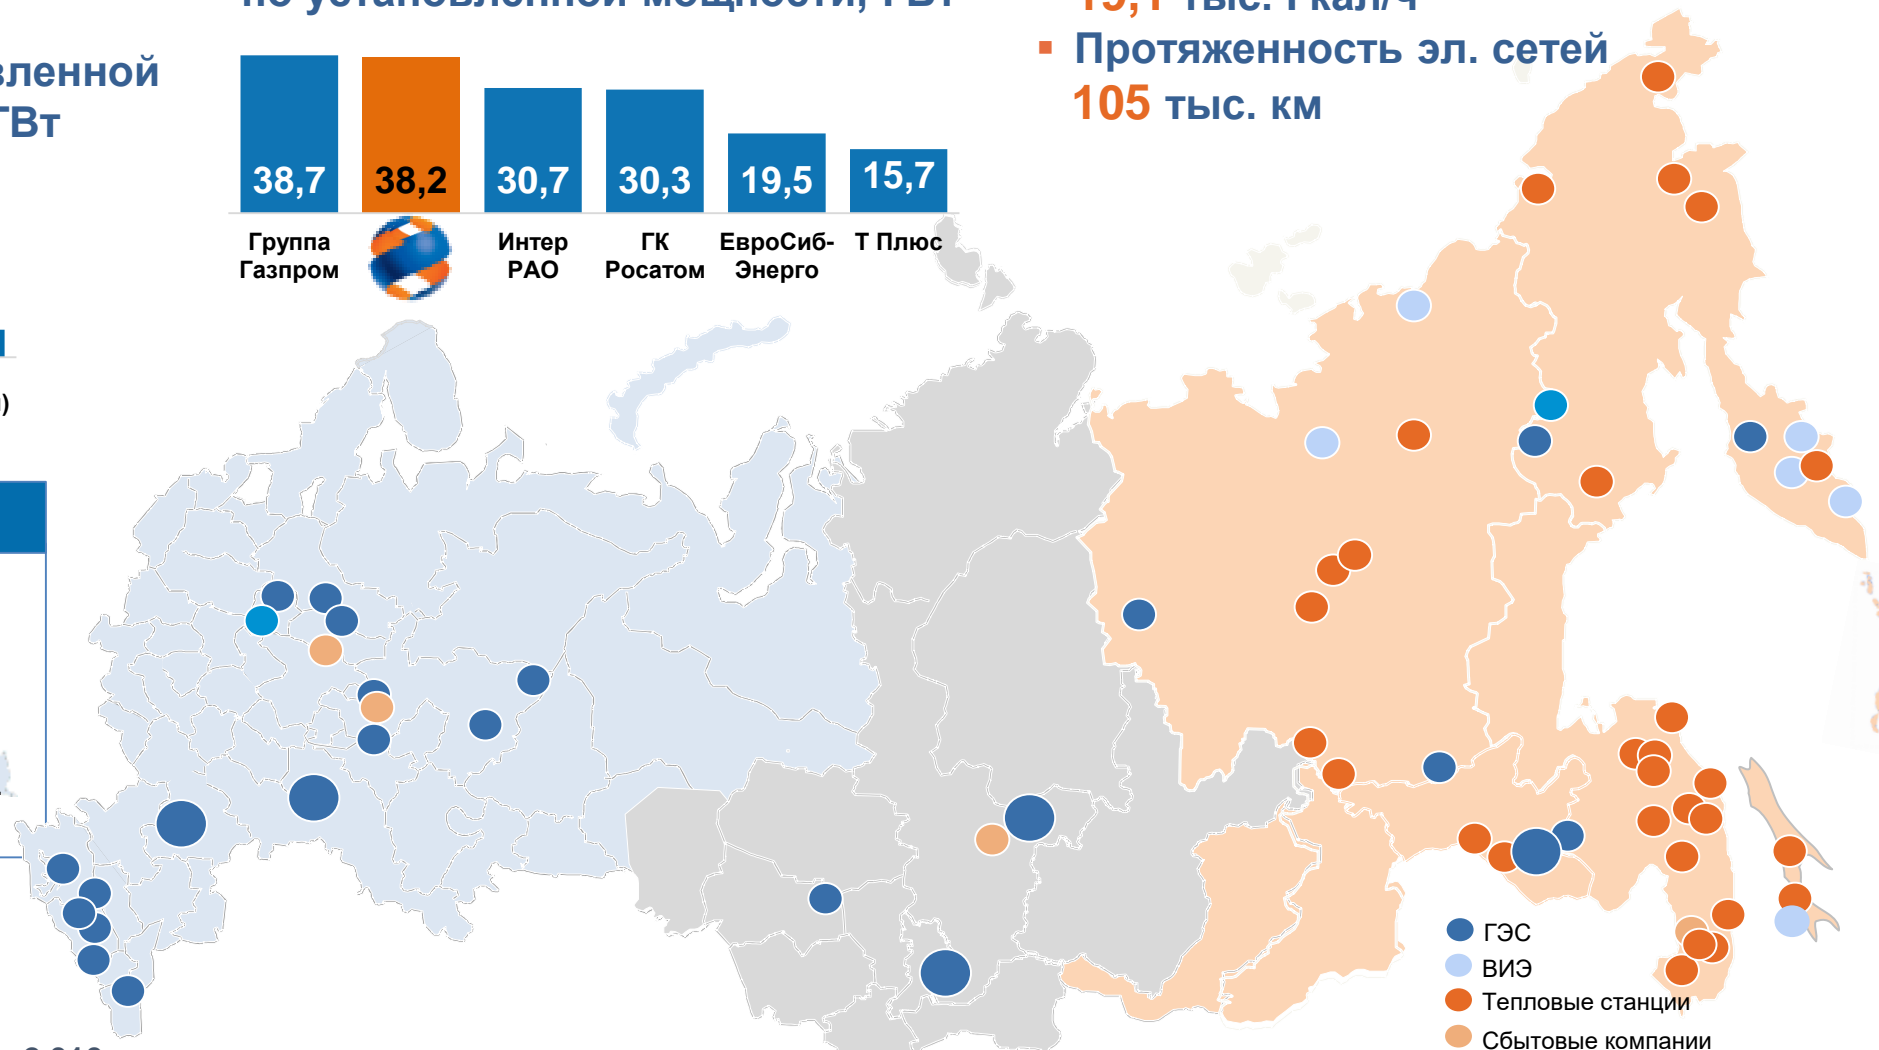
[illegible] установленной мощности, ГВт

вленной
ГВт

)

| 38,7 | 38,2 | 30,7 | 30,3 | 19,5 | 15,7 |
|---|---|---|---|---|---|
| Группа Газпром | | Интер РАО | ГК Росатом | ЕвроСиб-Энерго | Т Плюс |

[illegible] тыс. Гкал/ч

▪ Протяженность эл. сетей 105 тыс. км

ГЭС
ВИЭ
Тепловые станции
Сбытовые компании